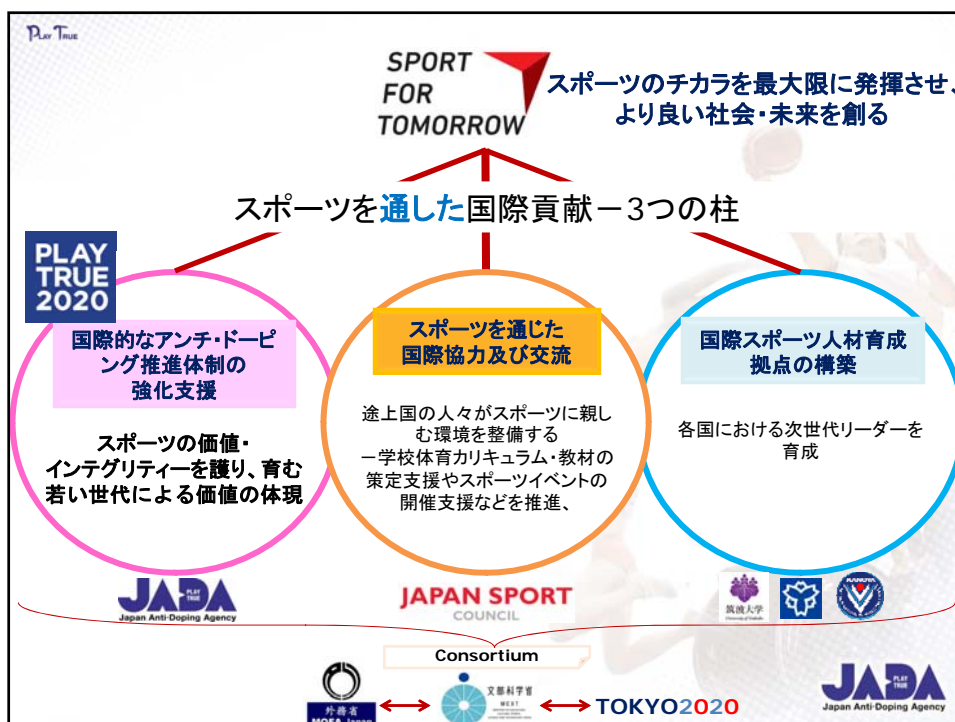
PLAY TRUE

SPORT FOR TOMORROW

スポーツのチカラを最大限に発揮させ、より良い社会・未来を創る

スポーツを通した国際貢献ー3つの柱

PLAY TRUE 2020

国際的なアンチ・ドーピング推進体制の強化支援

スポーツの価値・インテグリティーを護り、育む若い世代による価値の体現

スポーツを通じた国際協力及び交流

途上国の人々がスポーツに親しむ環境を整備する
ー学校体育カリキュラム・教材の策定支援やスポーツイベントの開催支援などを推進、

国際スポーツ人材育成拠点の構築

各国における次世代リーダーを育成

JADA PLAY TRUE
Japan Anti-Doping Agency

JAPAN SPORT COUNCIL

筑波大学

Consortium

外務省 MOFA Japan

文部科学省 MEXT

TOKYO2020

JADA PLAY TRUE
Japan Anti-Doping Agency